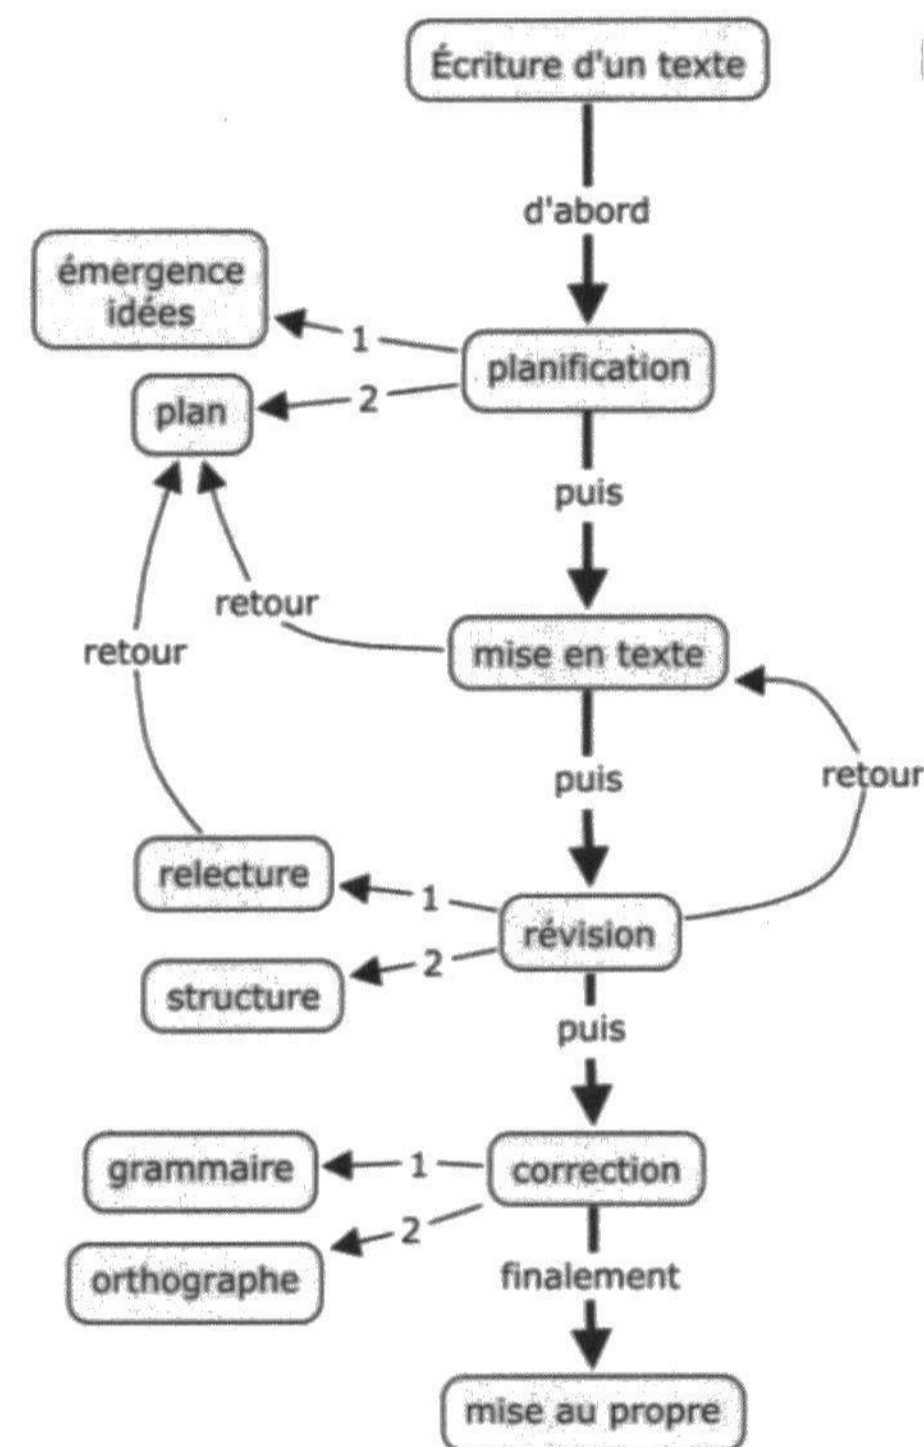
Écriture d'un texte

d'abord

émergence idées

1

planification

2

plan

puis

retour

retour

mise en texte

puis

retour

relecture

1

révision

2

structure

puis

grammaire

1

correction

2

orthographe

finalement

mise au propre